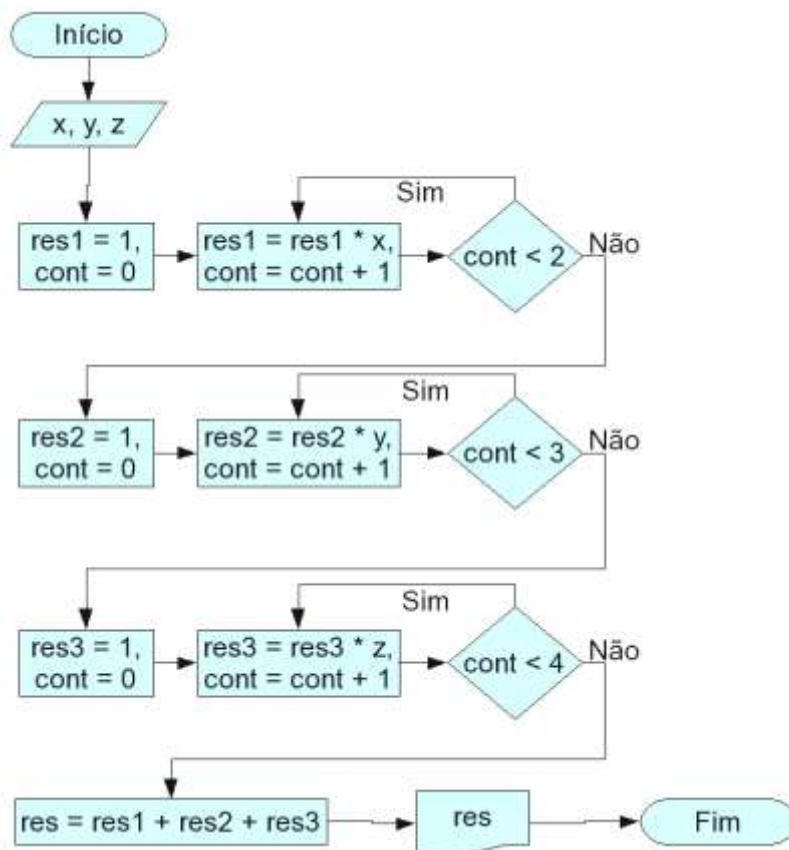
Início

x, y, z

res1 = 1,
cont = 0

res1 = res1 * x,
cont = cont + 1

Sim

cont < 2

Não

res2 = 1,
cont = 0

res2 = res2 * y,
cont = cont + 1

Sim

cont < 3

Não

res3 = 1,
cont = 0

res3 = res3 * z,
cont = cont + 1

Sim

cont < 4

Não

res = res1 + res2 + res3

res

Fim